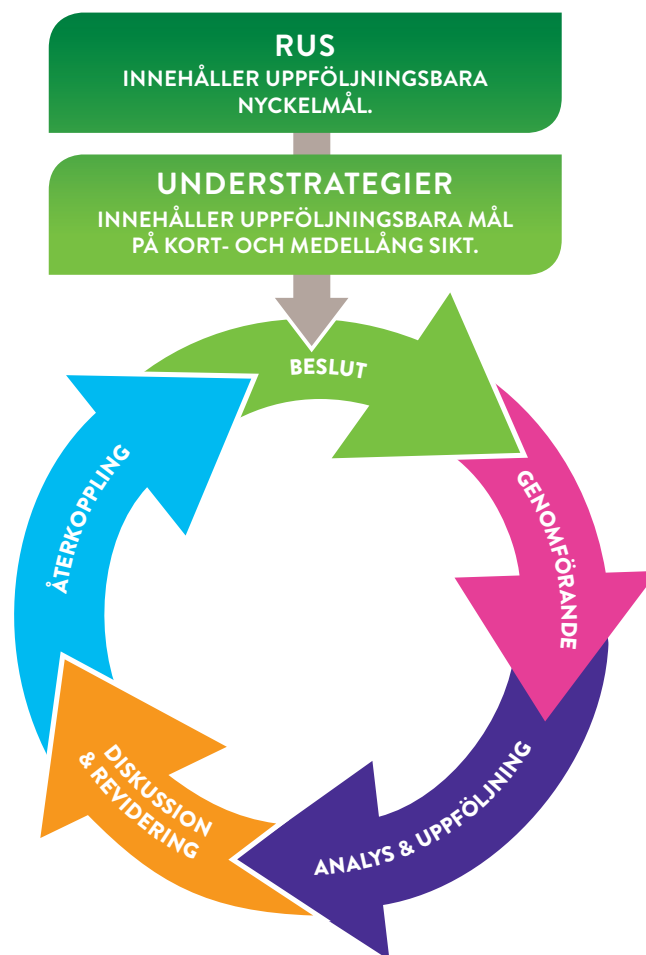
RUS
INNEHÅLLER UPPFÖLJNINGSBARA NYCKELMÅL.

UNDERSTRATEGIER
INNEHÅLLER UPPFÖLJNINGSBARA MÅL PÅ KORT- OCH MEDELLÅNG SIKT.

BESLUT

GENOMFÖRANDE

ANALYS & UPPFÖLJNING

DISKUSSION & REVIDERING

ÅTERKOPPLING